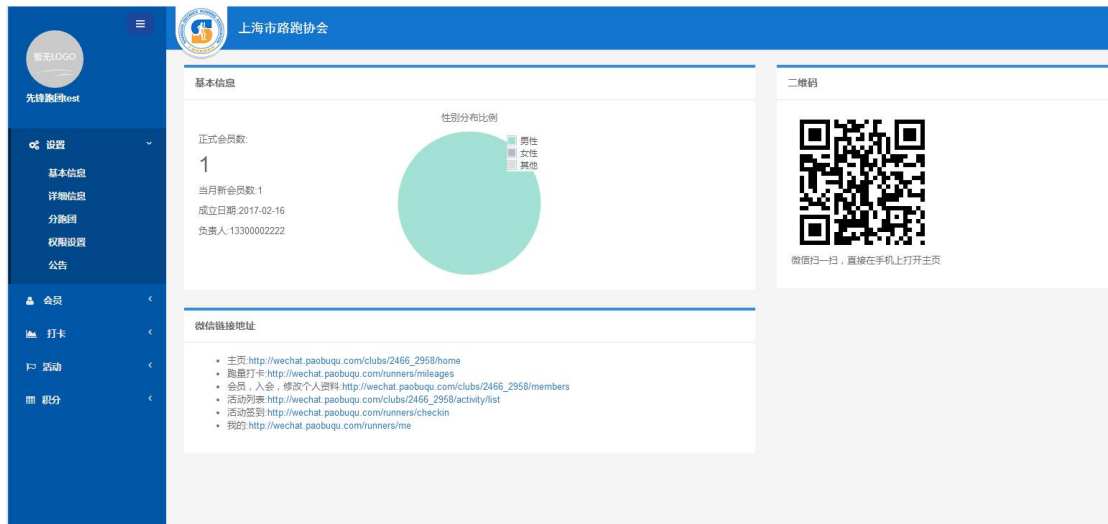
≡

暂无LOGO

先锋跑团test

设置

基本信息

详细信息

分跑团

权限设置

公告

会员

打卡

活动

积分

上海市路跑协会

基本信息

正式会员数:

1

当月新会员数:1

成立日期:2017-02-16

负责人:13300002222

性别分布比例

男性
女性
其他

二维码

微信扫一扫，直接在手机上打开主页

微信链接地址

- 主页:http://wechat.paobuqu.com/clubs/2466_2958/home
- 跑量打卡:http://wechat.paobuqu.com/runners/mileages
- 会员，入会，修改个人资料:http://wechat.paobuqu.com/clubs/2466_2958/members
- 活动列表:http://wechat.paobuqu.com/clubs/2466_2958/activity/list
- 活动签到:http://wechat.paobuqu.com/runners/checkin
- 我的:http://wechat.paobuqu.com/runners/me